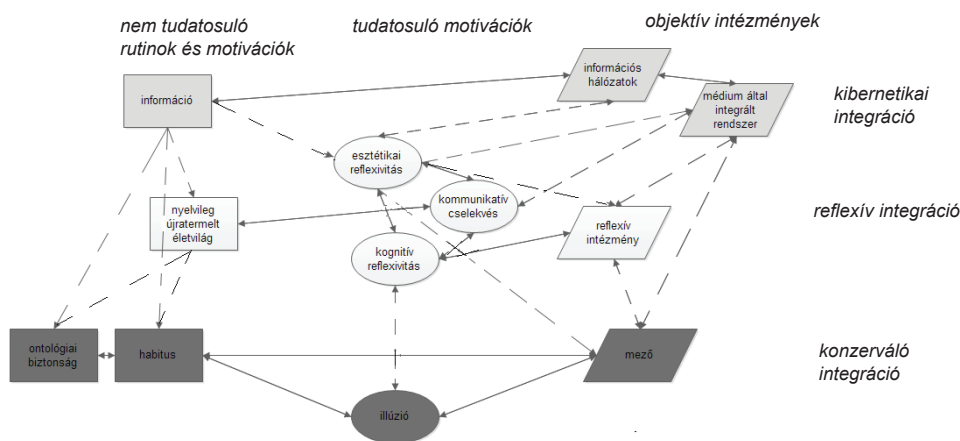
nem tudatosuló rutinok és motivációk

tudatosuló motivációk

objektív intézmények

információ

információs hálózatok

médium által integrált rendszer

kibernetikai integráció

esztétikai reflexivitás

kommunikatív cselekvés

nyelvileg újratermelt életvilág

reflexív intézmény

reflexív integráció

kognitív reflexivitás

ontológiai biztonság

habitus

mező

konzerváló integráció

illúzió